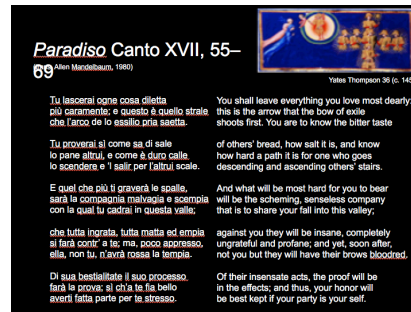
Paradiso Canto XVII, 55–69

(trans. Allen Mandelbaum, 1980)

Yates Thompson 36 (c. 145

Tu lascerai ogne cosa diletta
più caramente; e questo è quello strale
che l'arco de lo essilio pria saetta.

Tu proverai sì come sa di sale
lo pane altrui, e come è duro calle
lo scendere e 'l salir per l'altrui scale.

E quel che più ti graverà le spalle,
sarà la compagnia malvagia e scempia
con la qual tu cadrai in questa valle;

che tutta ingrata, tutta matta ed empia
si farà contr' a te; ma, poco appresso,
ella, non tu, n'avrà rossa la tempia.

Di sua bestialitate il suo processo
farà la prova; sì ch'a te fia bello
averti fatta parte per te stesso.

You shall leave everything you love most dearly:
this is the arrow that the bow of exile
shoots first. You are to know the bitter taste

of others' bread, how salt it is, and know
how hard a path it is for one who goes
descending and ascending others' stairs.

And what will be most hard for you to bear
will be the scheming, senseless company
that is to share your fall into this valley;

against you they will be insane, completely
ungrateful and profane; and yet, soon after,
not but they will have their brows bloodred.

Of their insensate acts, the proof will be
in the effects; and thus, your honor will
be best kept if your party is your self.